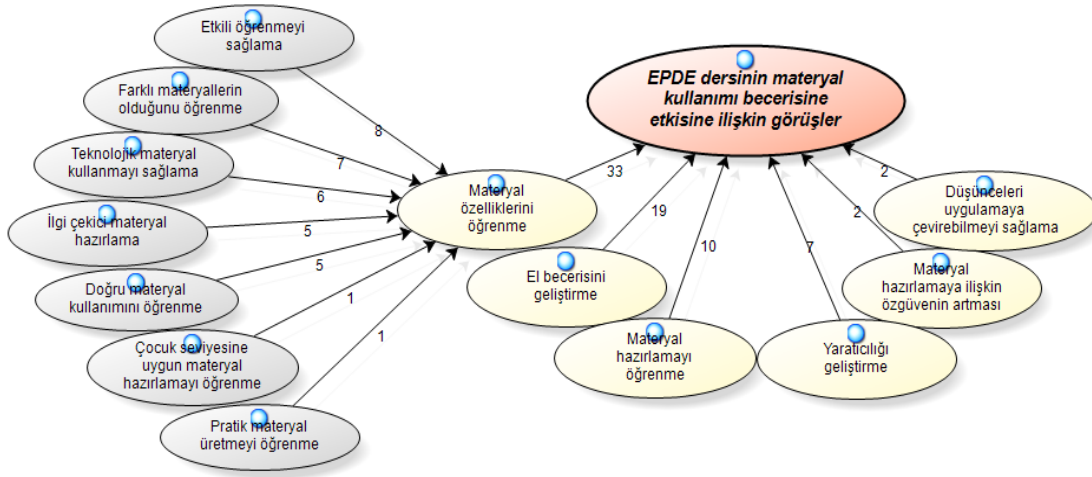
Etkili öğrenmeyi sağlama

Farklı materyallerin olduğunu öğrenme

Teknolojik materyal kullanmayı sağlama

İlgi çekici materyal hazırlama

Doğru materyal kullanımını öğrenme

Çocuk seviyesine uygun materyal hazırlamayı öğrenme

Pratik materyal üretmeyi öğrenme

8

7

6

5

5

1

1

Materyal özelliklerini öğrenme

33

EPDE dersinin materyal kullanımı becerisine etkisine ilişkin görüşler

19

El becerisini geliştirme

10

Materyal hazırlamayı öğrenme

7

Yaratıcılığı geliştirme

2

Düşünceleri uygulamaya çevirebilmeyi sağlama

2

Materyal hazırlamaya ilişkin özgüvenin artması